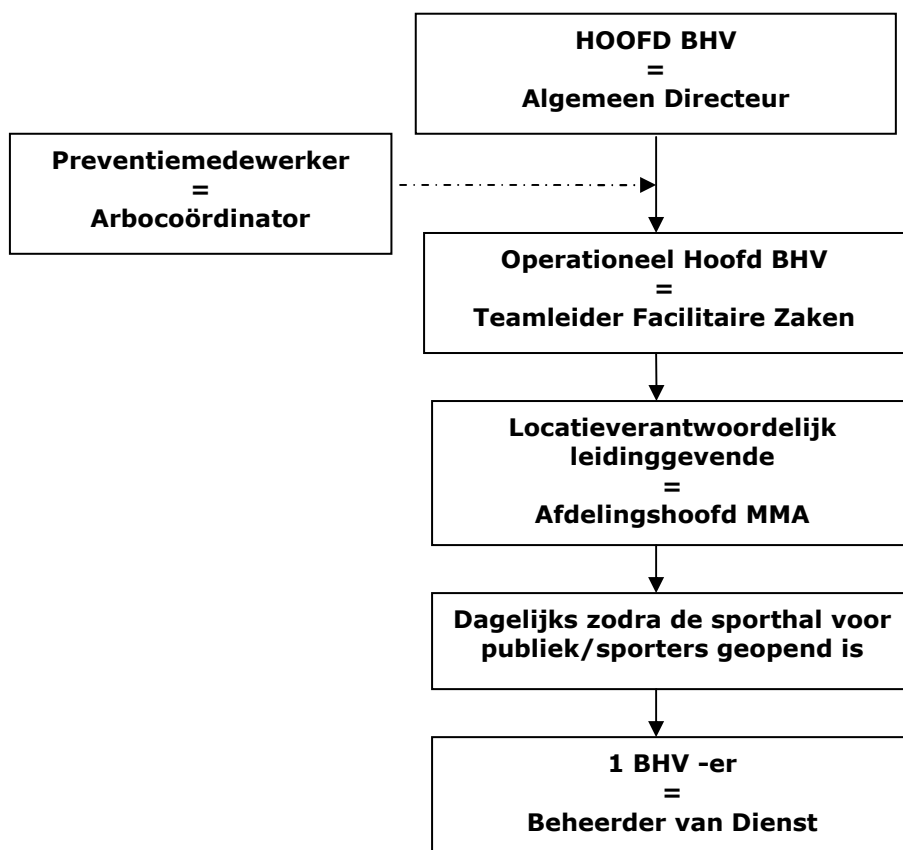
HOOFD BHV
=
Algemeen Directeur

Preventiemedewerker
=
Arbocoördinator

Operationeel Hoofd BHV
=
Teamleider Facilitaire Zaken

Locatieverantwoordelijk leidinggevende
=
Afdelingshoofd MMA

Dagelijks zodra de sporthal voor publiek/sporters geopend is

1 BHV -er
=
Beheerder van Dienst